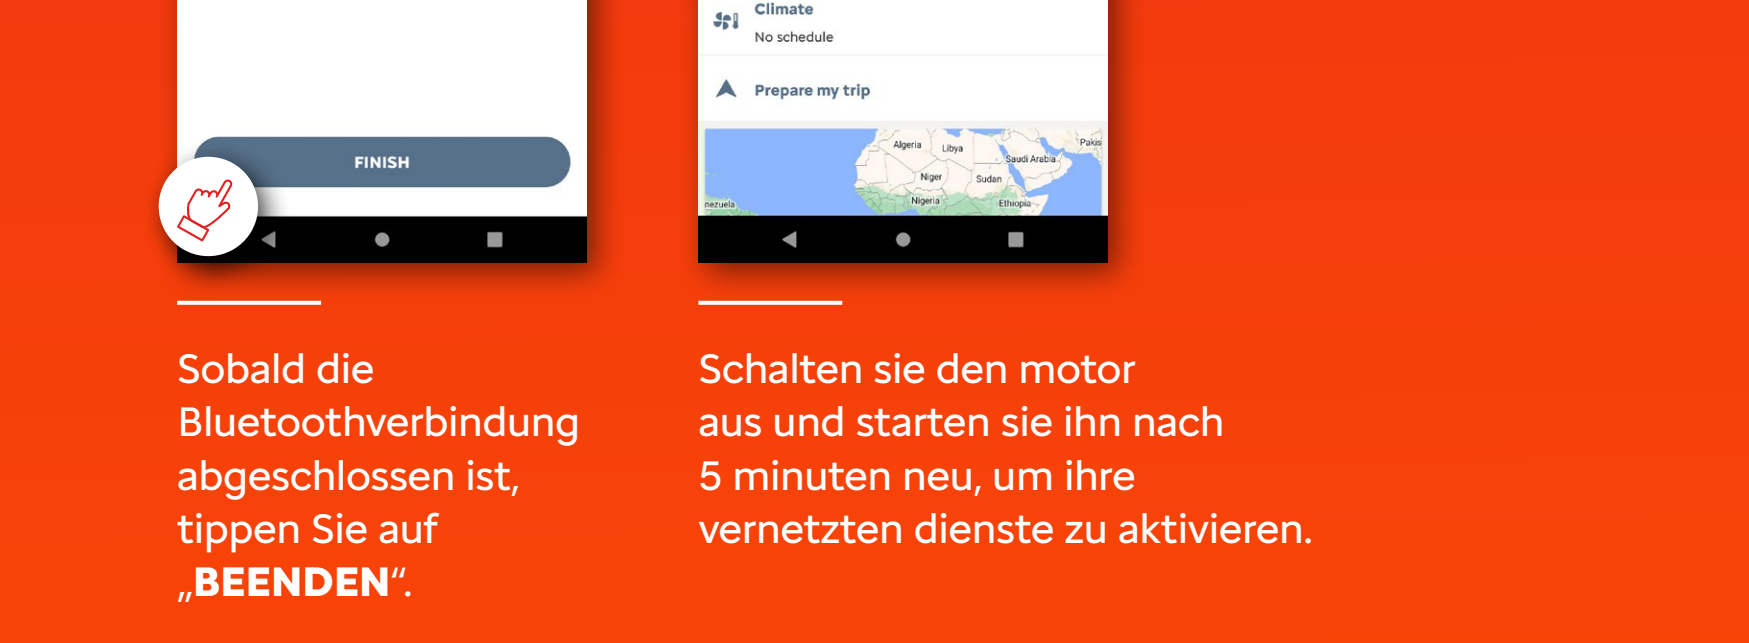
FINISH

Sobald die Bluetoothverbindung abgeschlossen ist, tippen Sie auf „**BEENDEN**“.

Climate
No schedule

Prepare my trip

Algeria
Libya
Saudi Arabia
Pakis
Niger
Sudan
Nigeria
Ethiopia
nezuela

Schalten sie den motor aus und starten sie ihn nach 5 minuten neu, um ihre vernetzten dienste zu aktivieren.